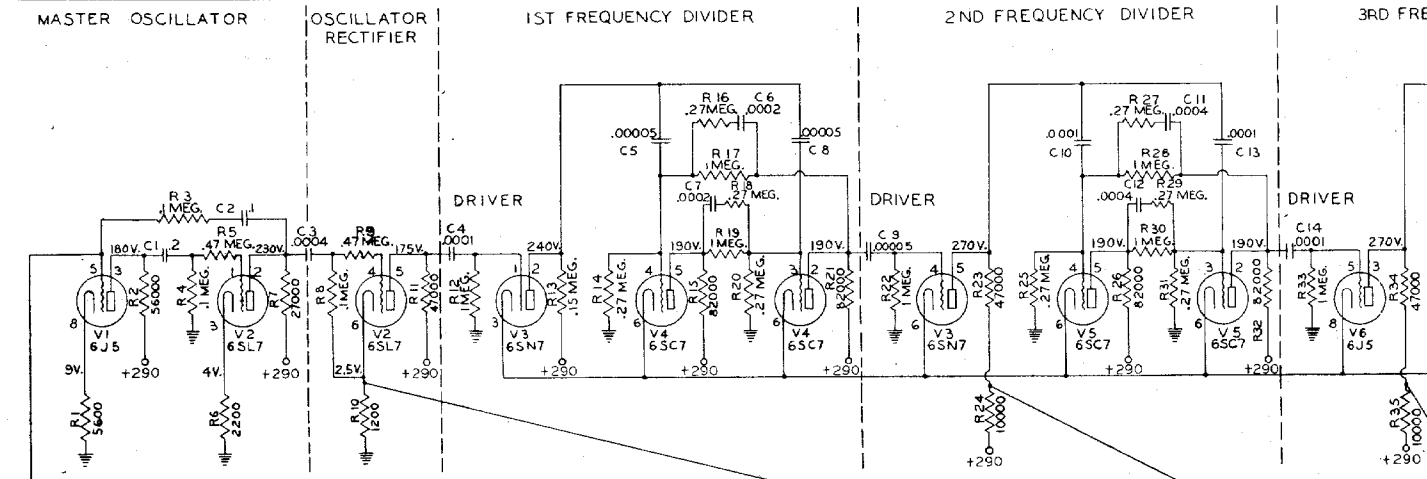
MASTER OSCILLATOR

OSCILLATOR RECTIFIER

1ST FREQUENCY DIVIDER

2ND FREQUENCY DIVIDER

3RD FRE

R 3 1 MEG. C 2 .1

R5 .47 MEG.

180V. C1 .2

230V.

C 3 .0004

R9 .47 MEG.

175V.

C4 .0001

DRIVER

240V.

R 16 .27 MEG. C 6 .0002

.00005 C5

.00005 C 8

R 17 1 MEG.

C7 .0002 R 18 .27 MEG.

R 19 1 MEG.

190V.

190V.

DRIVER

C 9 .00005

270V.

R 27 .27 MEG. C 11 .0004

.0001 C 10

.0001 C 13

R28 1 MEG.

C12 .0004 R29 .27 MEG.

R 30 1 MEG.

190V.

190V.

DRIVER

C14 .0001

270V.

5 3 V1 6J5 8

R2 56000

R 4 .1 MEG.

1 2 3 V2 6SL7

R7 27000

9V.

4V.

+290

+290

R1 5600

R6 2200

R 8 .1 MEG.

4 5 6 V2 6SL7

R 11 47000

2.5V.

+290

R 10 1200

R 12 1 MEG.

1 2 3 V3 6SN7

R 13 .15 MEG.

+290

R 14 .27 MEG.

4 5 6 V4 6SC7

R 15 82000

+290

R 20 .27 MEG.

3 2 6 V4 6SC7

R 21 82000

+290

R22 1 MEG.

4 5 6 V3 6SN7

R 23 47000

R 24 10000

+290

R 25 .27 MEG.

4 5 6 V5 6SC7

R 26 82000

+290

R 31 .27 MEG.

3 2 6 V 5 6SC7

R32 82000

+290

R 33 1 MEG.

5 3 8 V6 6J5

R 34 47000

R 35 10000

+290